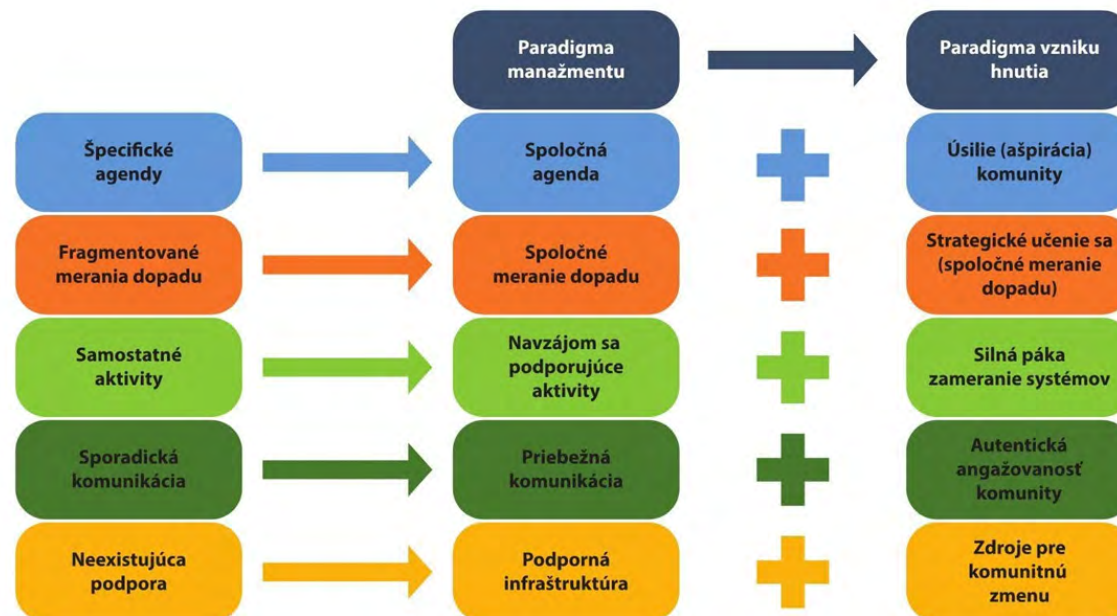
Paradigma manažmentu

Paradigma vzniku hnutia

Špecifické agendy

Spoločná agenda

Úsilie (ašpirácia) komunity

Fragmentované merania dopadu

Spoločné meranie dopadu

Strategické učenie sa (spoločné meranie dopadu)

Samostatné aktivity

Navzájom sa podporujúce aktivity

Silná páka zameranie systémov

Sporadická komunikácia

Priebežná komunikácia

Autentická angažovanosť komunity

Neexistujúca podpora

Podporná infraštruktúra

Zdroje pre komunitnú zmenu